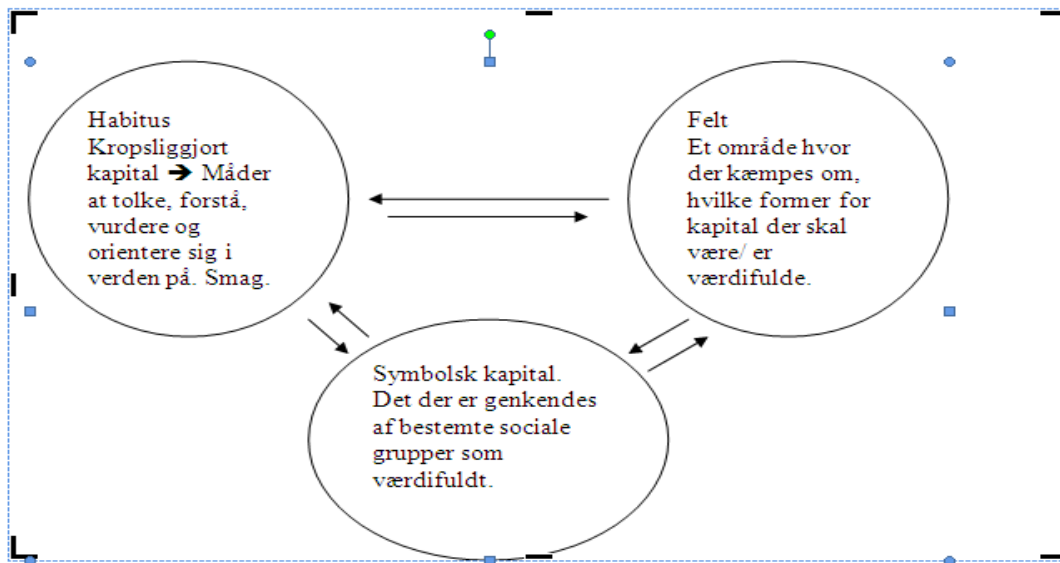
Habitus
Kropsliggjort kapital ➔ Måder at tolke, forstå, vurdere og orientere sig i verden på. Smag.

Felt
Et område hvor der kæmpes om, hvilke former for kapital der skal være/ er værdifulde.

Symbolsk kapital.
Det der er genkendes af bestemte sociale grupper som værdifuldt.